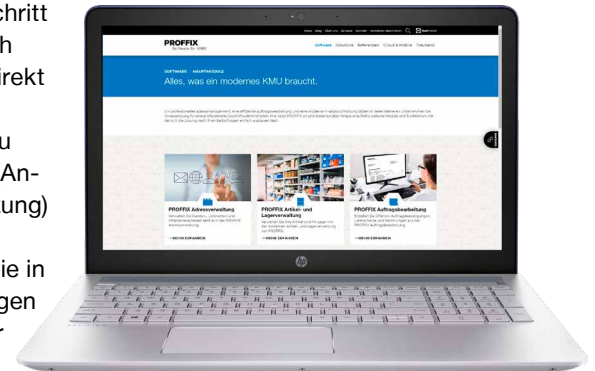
chritt
h
irekt

u
An-
ung)

ie in
gen
r

PROFFIX
Software für KMU

Software Solutions Referenzen Cloud & Mobile Treuhand

SOFTWARE HAUPTMODULE
Alles, was ein modernes KMU braucht.

PROFFIX Adressverwaltung

PROFFIX Artikel- und Lagerverwaltung

PROFFIX Auftragsbearbeitung

MEHR ERFAHREN

MEHR ERFAHREN

MEHR ERFAHREN